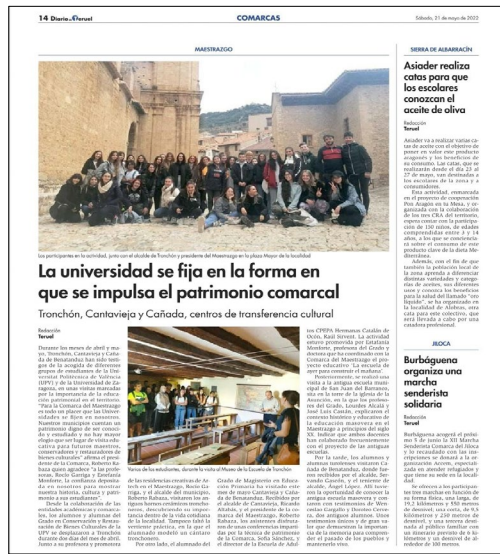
14 Diario de Teruel

COMARCAS

Sábado, 21 de mayo de 2022

MAESTRAZGO

Los participantes en la actividad, junto con el alcalde de Tronchón y presidente del Maestrazgo en la plaza Mayor de la localidad

La universidad se fija en la forma en que se impulsa el patrimonio comarcal

Tronchón, Cantavieja y Cañada, centros de transferencia cultural

Redacción
Teruel

Durante los meses de abril y mayo, Tronchón, Cantavieja y Cañada de Benatanduz han sido testigos de la acogida de diferentes grupos de estudiantes de la Universidad Politécnica de Valencia (UPV) y de la Universidad de Zaragoza, en unas visitas marcadas por la importancia de la educación patrimonial en el territorio. "Para la Comarca del Maestrazgo es todo un placer que las Universidades se fijen en nosotros. Nuestros municipios cuentan un patrimonio digno de ser conocido y estudiado y no hay mayor elogio que ver lugar de visita educativa para futuros maestros, conservadores y restauradores de bienes culturales" afirma el presidente de la Comarca, Roberto Rabaza quien agradece "a las profesoras, Rocío Garriga y Estefanía Monforte, la confianza depositada en nosotros para mostrar nuestra historia, cultura y patrimonio a sus estudiantes".

Desde la colaboración de las entidades académicas y comarcales, los alumnos y alumnas del Grado en Conservación y Restauración de Bienes Culturales de la UPV se desplazaron a Tronchón durante dos días del mes de abril. Junto a su profesora y promotora

Varios de los estudiantes, durante la visita al Museo de la Escuela de Tronchón

de las iniciativas creativas de Arteeh en el Maestrazgo, Rocío Garriga, y el alcalde del municipio, Roberto Rabaza, visitaron los antiguos hornos cerámicos tronchonenses, descubriendo su importancia dentro de la vida cotidiana de la localidad. Tampoco faltó la vertiente práctica, en la que el alumnado modeló un cántaro tronchonero.

Por otro lado, el alumnado del Grado de Magisterio en Educación Primaria ha visitado este mes de mayo Cantavieja y Cañada de Benatanduz. Recibidos por el alcalde de Cantavieja, Ricardo Altabás, y el presidente de la comarca del Maestrazgo, Roberto Rabaza, los asistentes disfrutaron de unas conferencias impartidas por la técnica de patrimonio de la Comarca, Sofía Sánchez, y el director de la Escuela de Adultos CPEPA Hermanos Catalán de Ocón, Raúl Silvestre. La actividad estuvo promovida por Estefanía Monforte, profesora del Grado y doctora que ha coordinado con la Comarca del Maestrazgo el proyecto educativo "La escuela de ayer para construir el mañana".

Posteriormente, se realizó una visita a la antigua escuela municipal de San Juan del Barranco, así como al torre de la iglesia de la Asunción, en la que los profesores del Grado, Lourdes Alcalá y José Luis Castán, explicaron el contexto histórico y educativo de la educación masovera en el Maestrazgo a principios del siglo XX. Indicar que ambos docentes han colaborado fervientemente con el proyecto de las antiguas escuelas.

Por la tarde, los alumnos y alumnas tuvieron ocasión de visitar Cañada de Benatanduz, donde fueron recibidos por el alcalde, Serafín Caselles, y el exalcalde, Ángel López. Allí tuvieron la oportunidad de conocer la antigua escuela masovera y conversar con testimonios de Wenceslao Gargallo y Dolores Cervera, dos antiguos alumnos. Unos testimonios intensos y llenos de vida que demuestran la importancia de la memoria para comprender el pasado de los pueblos y mantenerla viva.

SIERRA DE ALBARRACÍN

Asiader realiza catas para que los escolares conozcan el aceite de oliva

Redacción
Teruel

Asiader va a realizar varias catas de aceite con el objetivo de poner en valor este producto aragonés y los beneficios de su consumo. Las catas, que se realizarán desde el día 23 al 27 de mayo, van destinadas a los escolares de la zona y a consumidores.

Esta actividad, enmarcada en el proyecto de cooperación Pon Aragón en tu Mesa, y organizada con la colaboración de los tres CRA del territorio, espera contar con la participación de 150 niños, de edades comprendidas entre 3 y 14 años, a los que se concienciará sobre el consumo de este producto clave de la dieta Mediterránea.

Además, con el fin de que también la población local de la zona aprenda a diferenciar diversas variedades y categorías de aceites, sus diferentes usos y conozca los beneficios para la salud del llamado "oro líquido", se ha organizado en la localidad de Alobras, otra cata para este colectivo, que será llevada a cabo por una catadora profesional.

JILOCA

Burbáguena organiza una marcha senderista solidaria

Redacción
Teruel

Burbáguena acogerá el próximo 5 de junio la XII Marcha Senderista Comarca del Jiloca y lo recaudado con las inscripciones se donará a la organización Acores, especializada en atender refugiados y que tiene su sede en la localidad.

Se ofrecen a los participantes tres marchas en función de su forma física, una larga, de 19,2 kilómetros y 950 metros de desnivel, una corta, de 9,5 kilómetros y 230 metros de desnivel, y una tercera destinada al público familiar con un itinerario previsto de 6 kilómetros y un desnivel de alrededor de 100 metros.